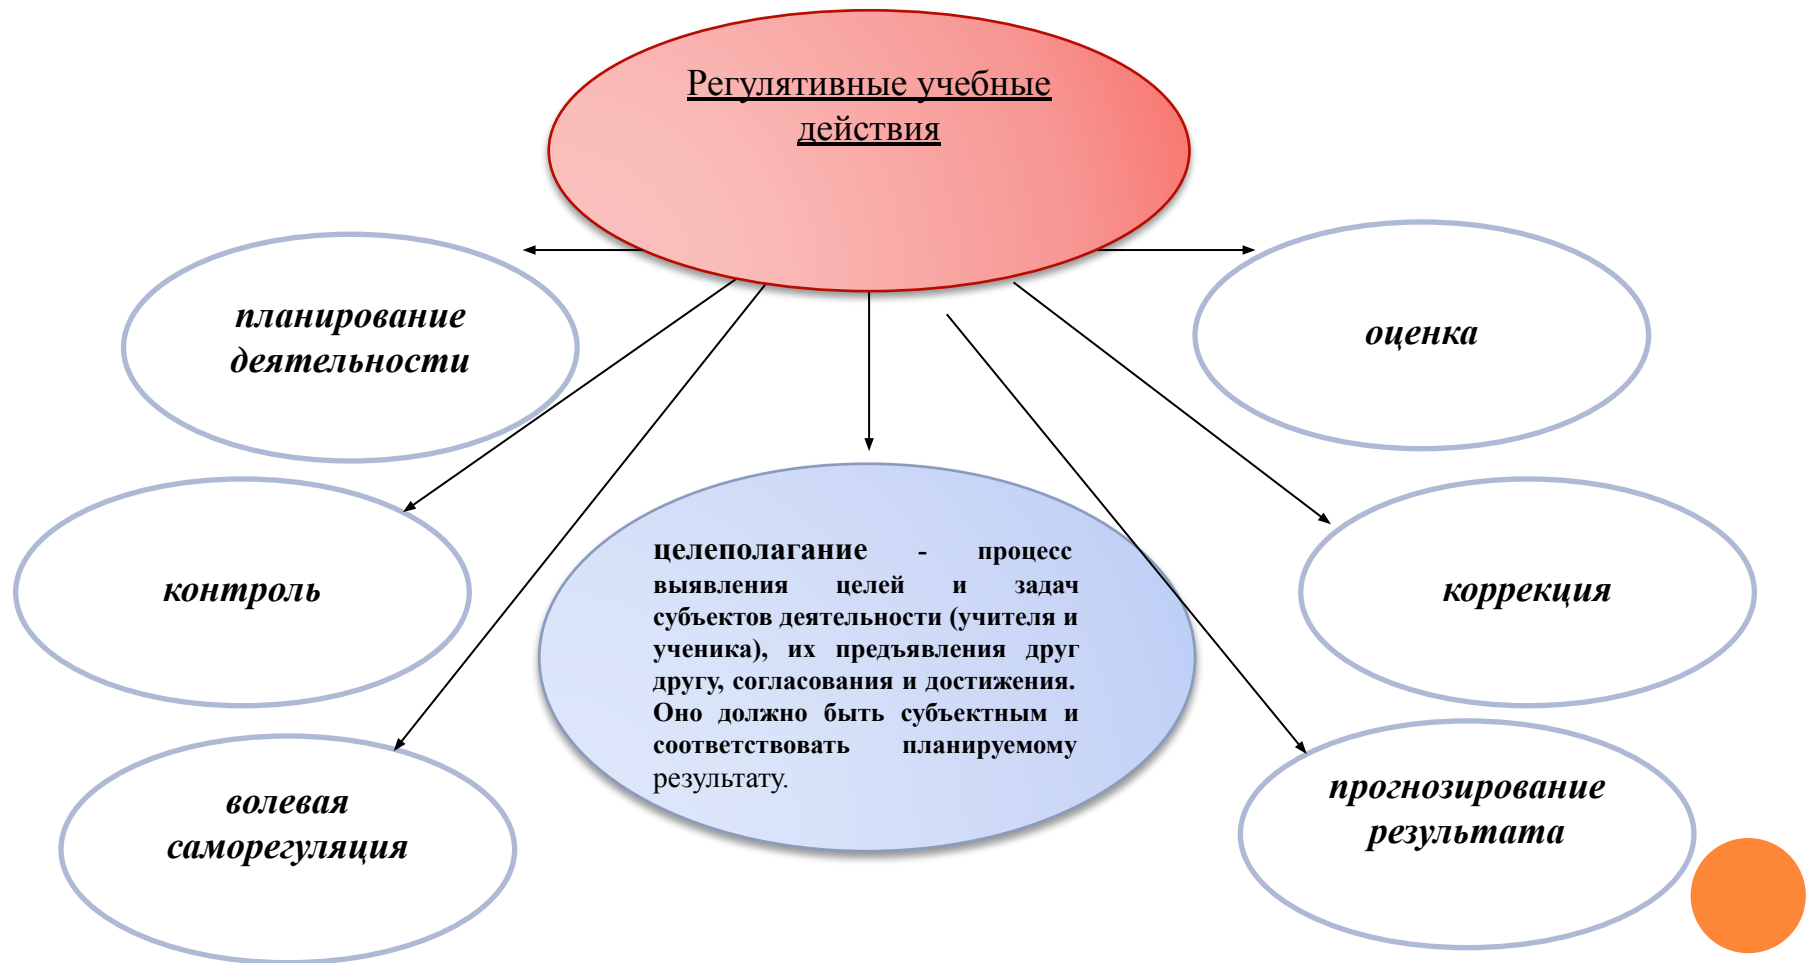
Регулятивные учебные действия

планирование деятельности

оценка

контроль

целеполагание - процесс выявления целей и задач субъектов деятельности (учителя и ученика), их предъявления друг другу, согласования и достижения. Оно должно быть субъектным и соответствовать планируемому результату.

коррекция

волевая саморегуляция

прогнозирование результата